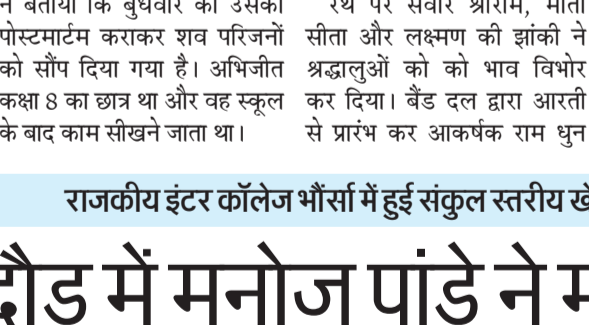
ने बताया कि बुधवार को उसका पोस्टमार्टम कराकर शव परिजनों को सौंप दिया गया है। अभिजीत कक्षा 8 का छात्र था और वह स्कूल के बाद काम सीखने जाता था।

रथ पर सवार श्रीराम, माता सीता और लक्ष्मण की झांकी ने श्रद्धालुओं को को भाव विभोर कर दिया। बैंड दल द्वारा आरती से प्रारंभ कर आकर्षक राम धुन

राजकीय इंटर कॉलेज भौंर्सा में हुई संकुल स्तरीय खे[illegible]

दौड में मनोज पांडे ने म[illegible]